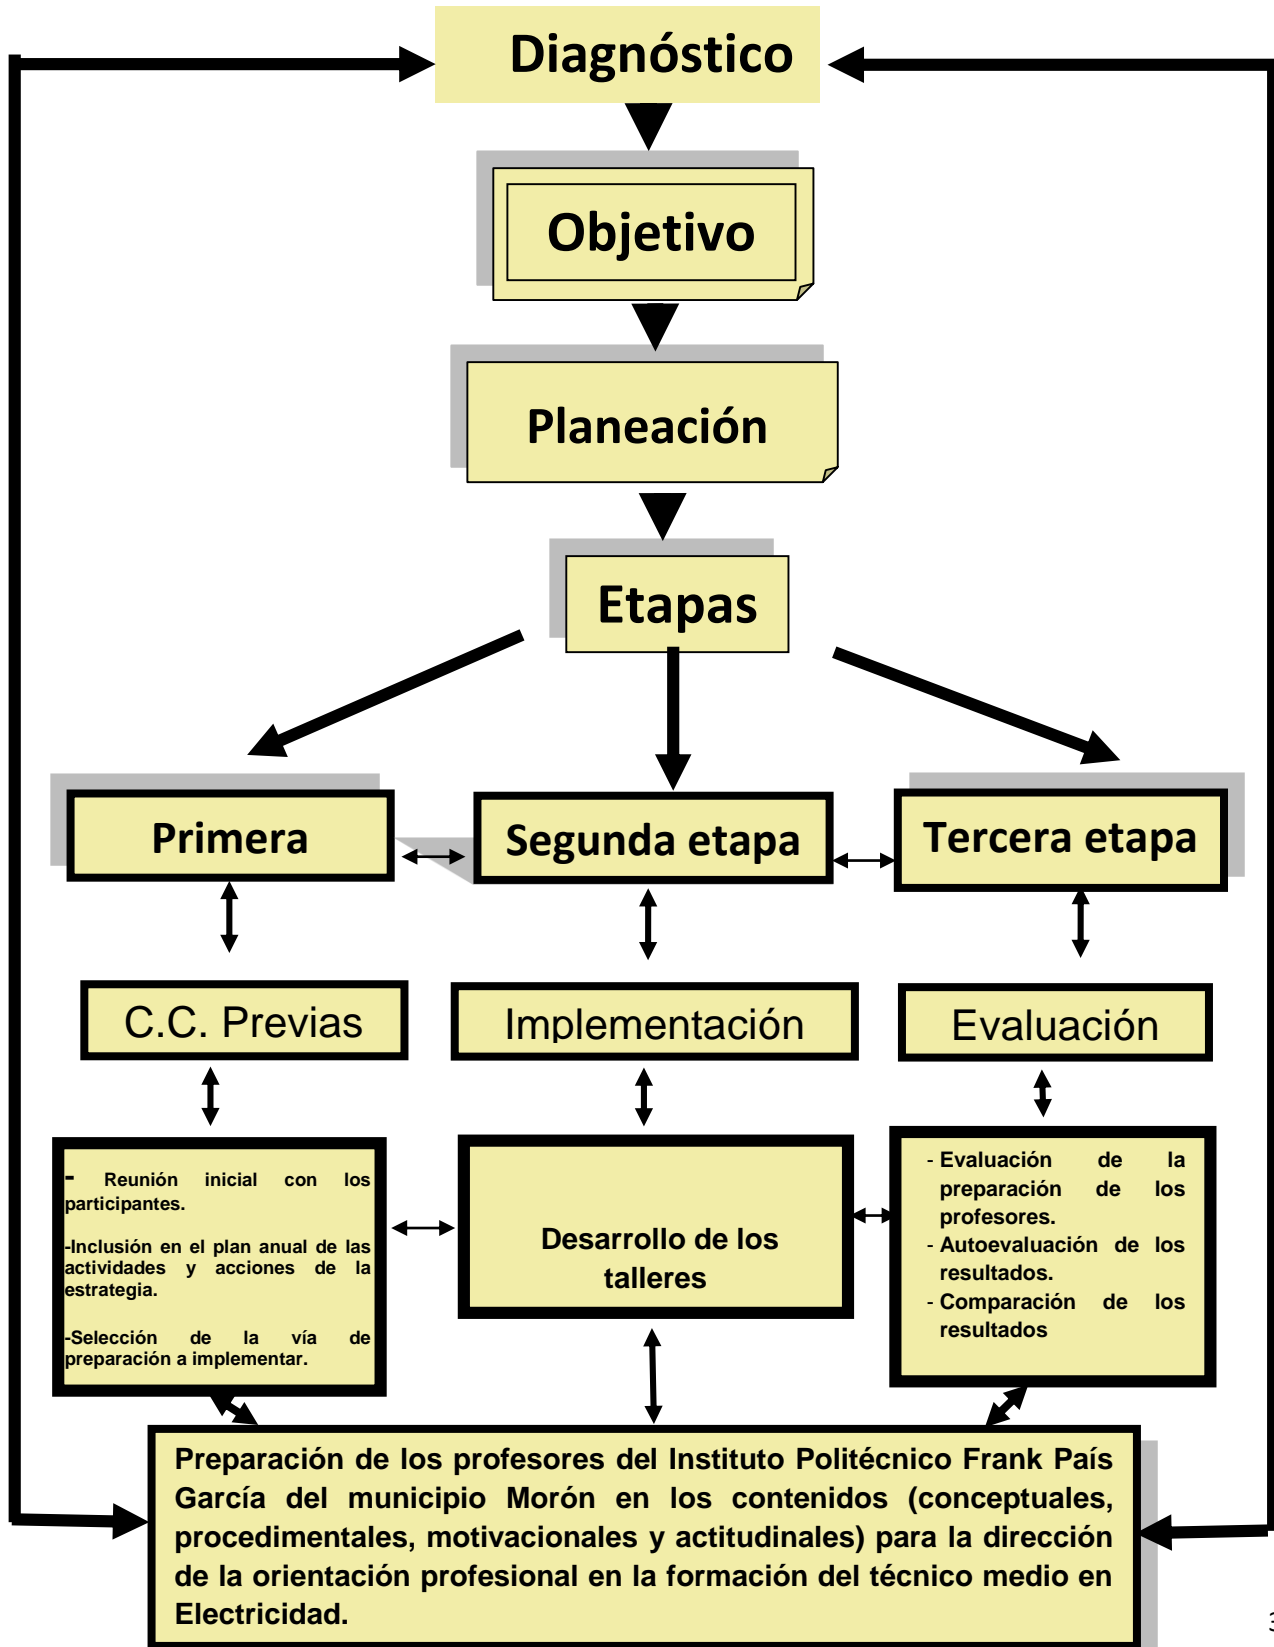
Diagnóstico

Objetivo

Planeación

Etapas

Primera

Segunda etapa

Tercera etapa

C.C. Previas

Implementación

Evaluación

- Reunión inicial con los participantes.

-Inclusión en el plan anual de las actividades y acciones de la estrategia.

-Selección de la vía de preparación a implementar.

Desarrollo de los talleres

- Evaluación de la preparación de los profesores.
- Autoevaluación de los resultados.
- Comparación de los resultados

Preparación de los profesores del Instituto Politécnico Frank País García del municipio Morón en los contenidos (conceptuales, procedimentales, motivacionales y actitudinales) para la dirección de la orientación profesional en la formación del técnico medio en Electricidad.

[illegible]